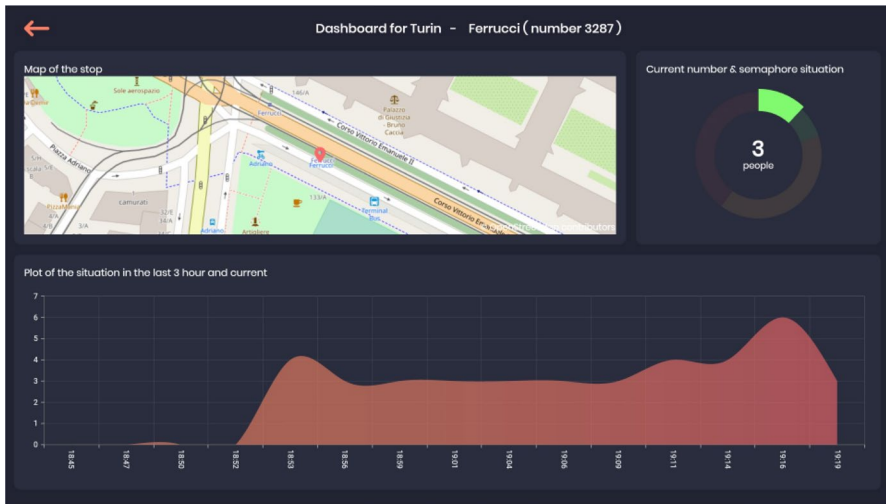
Dashboard for Turin - Ferrucci ( number 3287 )

Map of the stop

Sole senzapazo
146/A
Palazzo di Giustizia Bruno Caccia
Ferrucci
Corso Vittorio Emanuele II
Piazza Adriano
Adriano
Ferrucci
Pizzeria
Camurati
133/A
Terminal Bus
Corso Vittorio Emanuele II
Adriano
Artistere
3/A

Current number & semaphore situation

3
people

Plot of the situation in the last 3 hour and current

| 7 |
|---|
| 6 |
| 5 |
| 4 |
| 3 |
| 2 |
| 1 |
| 0 |

18:45 18:47 18:50 18:52 18:53 18:56 18:59 19:01 19:04 19:06 19:09 19:11 19:14 19:16 19:19